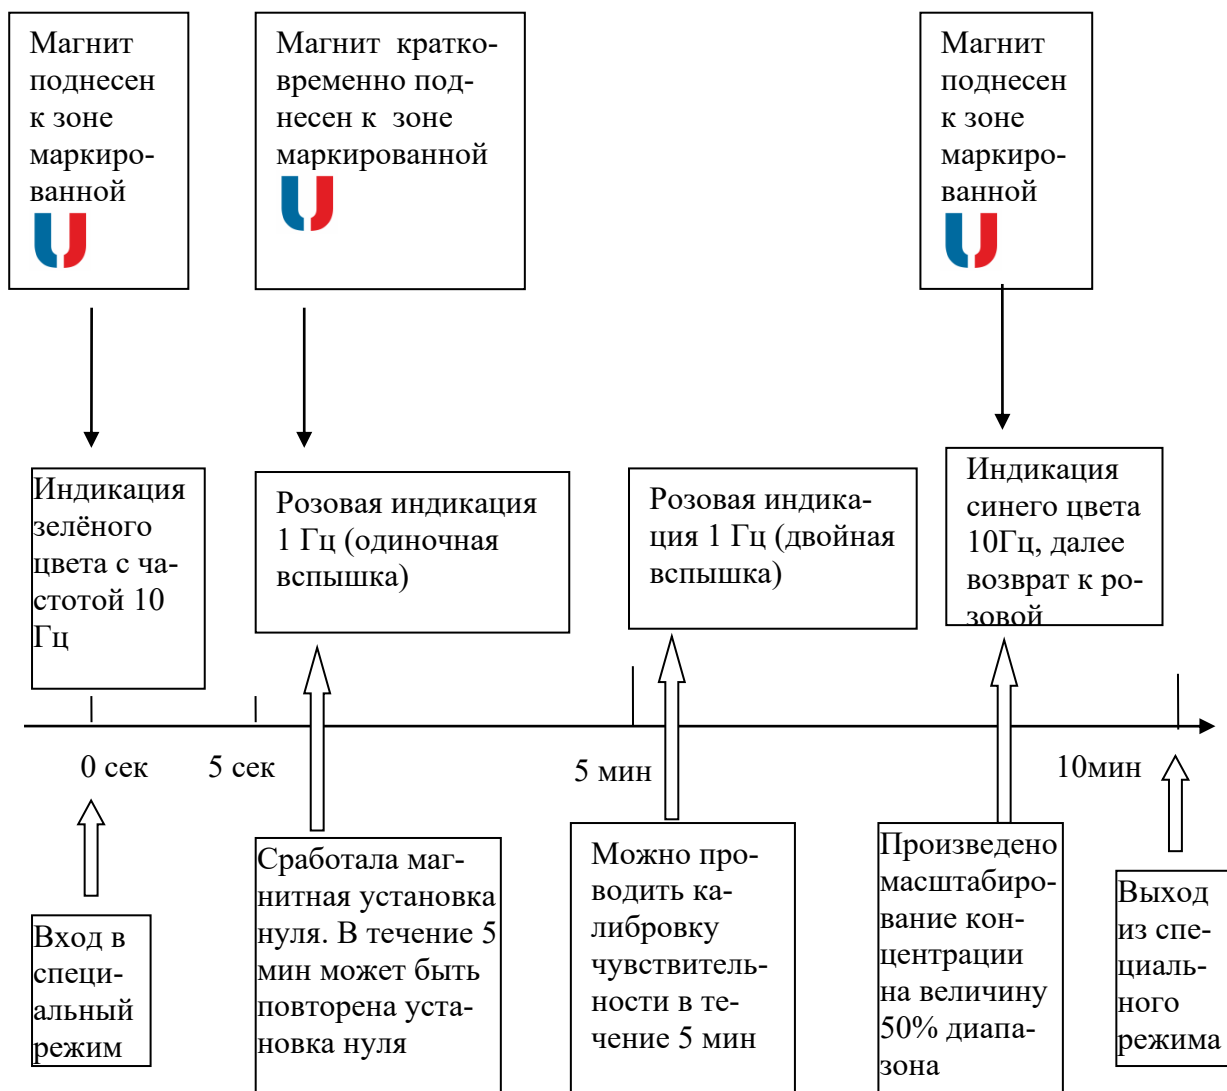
Магнит поднесен к зоне маркированной

Магнит кратковременно поднесен к зоне маркированной

Магнит поднесен к зоне маркированной

Индикация зелёного цвета с частотой 10 Гц

Розовая индикация 1 Гц (одиночная вспышка)

Розовая индикация 1 Гц (двойная вспышка)

Индикация синего цвета 10Гц, далее возврат к розовой

0 сек

5 сек

5 мин

10мин

Вход в специальный режим

Сработала магнитная установка нуля. В течение 5 мин может быть повторена установка нуля

Можно проводить калибровку чувствительности в течение 5 мин

Произведено масштабирование концентрации на величину 50% диапазона

Выход из специального режима